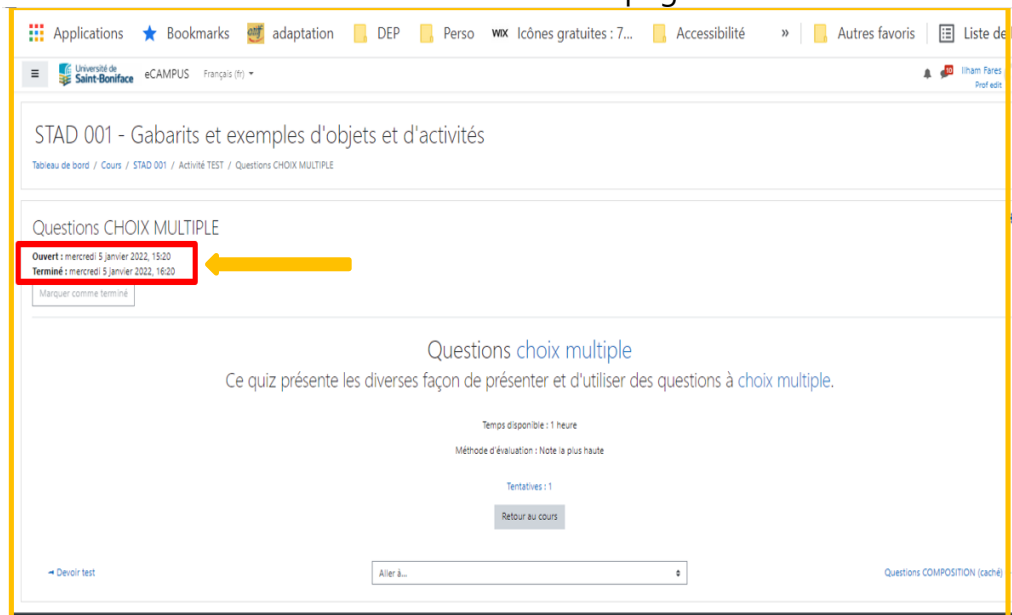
Applications Bookmarks adaptation DEP Perso Icônes gratuites : 7... Accessibilité » Autres favoris Liste de

Université de Saint-Boniface eCAMPUS Français (fr)

Ilham Fares
Prof edit

STAD 001 - Gabarits et exemples d'objets et d'activités

Tableau de bord / Cours / STAD 001 / Activité TEST / Questions CHOIX MULTIPLE

Questions CHOIX MULTIPLE

Ouvert : mercredi 5 janvier 2022, 15:20
Terminé : mercredi 5 janvier 2022, 16:20

Marquer comme terminé

Questions choix multiple

Ce quiz présente les diverses façon de présenter et d'utiliser des questions à choix multiple.

Temps disponible : 1 heure

Méthode d'évaluation : Note la plus haute

Tentatives : 1

Retour au cours

◄ Devoir test

Aller à...

Questions COMPOSITION (caché)